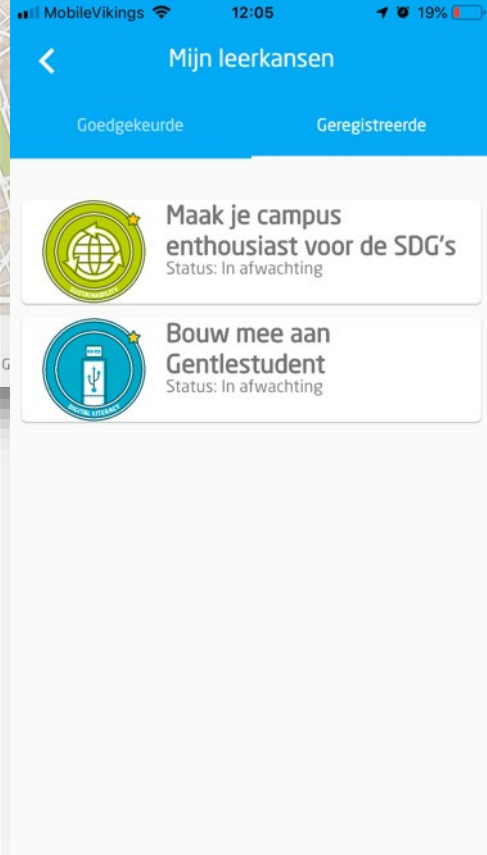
MobileVikings 12:05 19%

<

Mijn leerkansen

Goedgekeurde

Geregistreerde

SUSTAINABILITY

Maak je campus enthousiast voor de SDG's

Status: In afwachting

DIGITAL LITERACY

Bouw mee aan Gentlestudent

Status: In afwachting